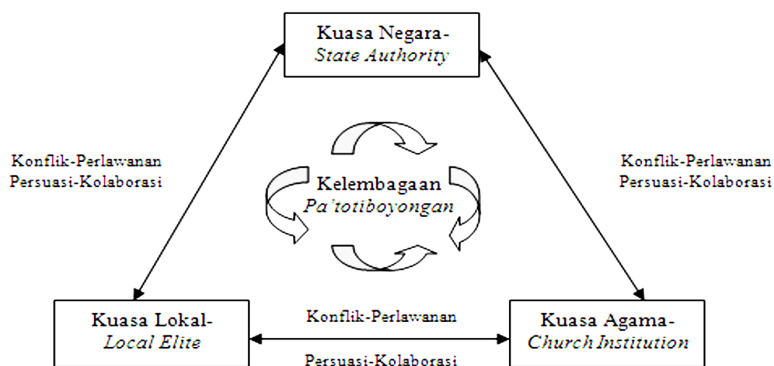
Kuasa Negara-
State Authority

Konflik-Perlawanan
Persuasi-Kolaborasi

Kelembagaan
Pa'totiboyongan

Konflik-Perlawanan
Persuasi-Kolaborasi

Kuasa Lokal-
Local Elite

Konflik-Perlawanan
Persuasi-Kolaborasi

Kuasa Agama-
Church Institution